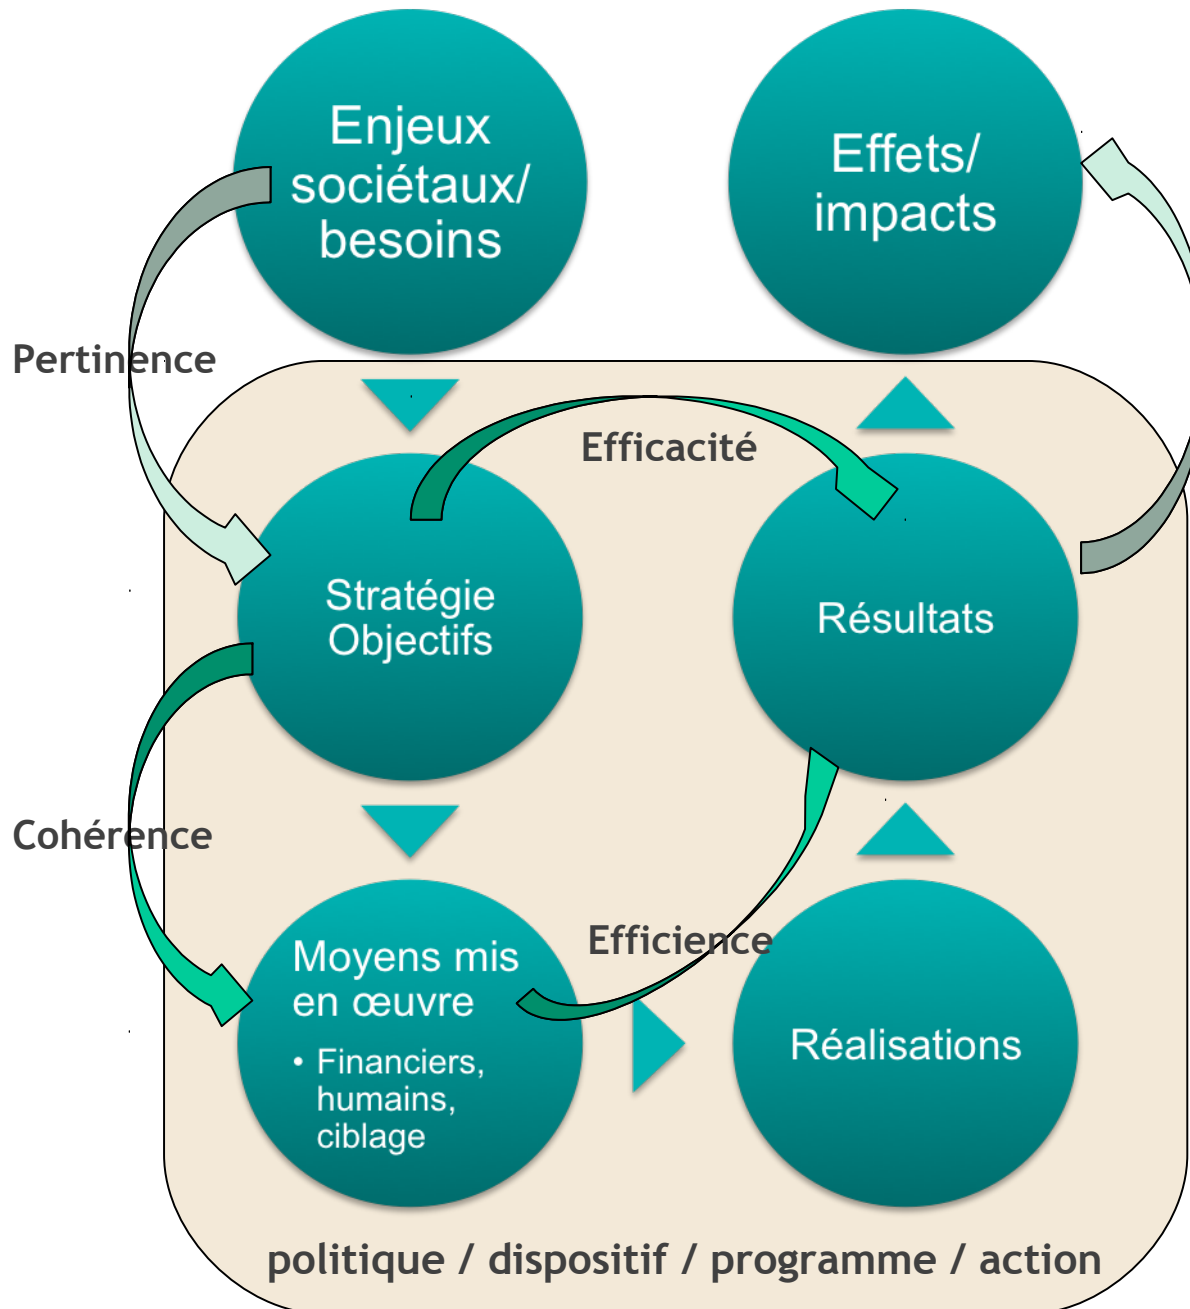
Enjeux sociétaux/ besoins

Effets/ impacts

Pertinence

Efficacité

Stratégie Objectifs

Résultats

Cohérence

Efficience

Moyens mis en œuvre
• Financiers, humains, ciblage

Réalisations

politique / dispositif / programme / action